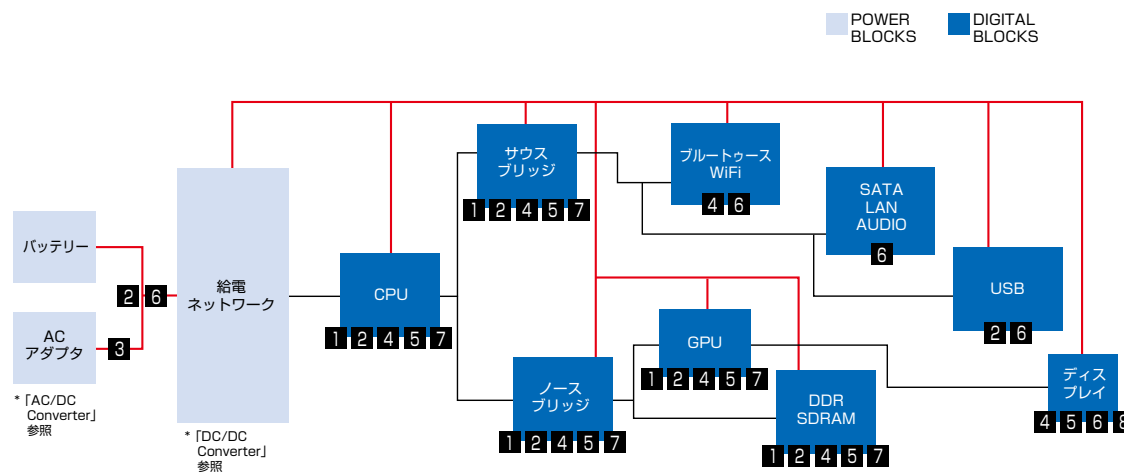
POWER BLOCKS
DIGITAL BLOCKS

バッテリー
2 6
AC アダプタ
3
*「AC/DC Converter」参照

給電 ネットワーク
*「DC/DC Converter」参照

CPU
1 2 4 5 7

サウス ブリッジ
1 2 4 5 7

ブルートゥース WiFi
4 6

SATA LAN AUDIO
6

USB
2 6

GPU
1 2 4 5 7

ノース ブリッジ
1 2 4 5 7

DDR SDRAM
1 2 4 5 7

ディス プレイ
4 5 6 8